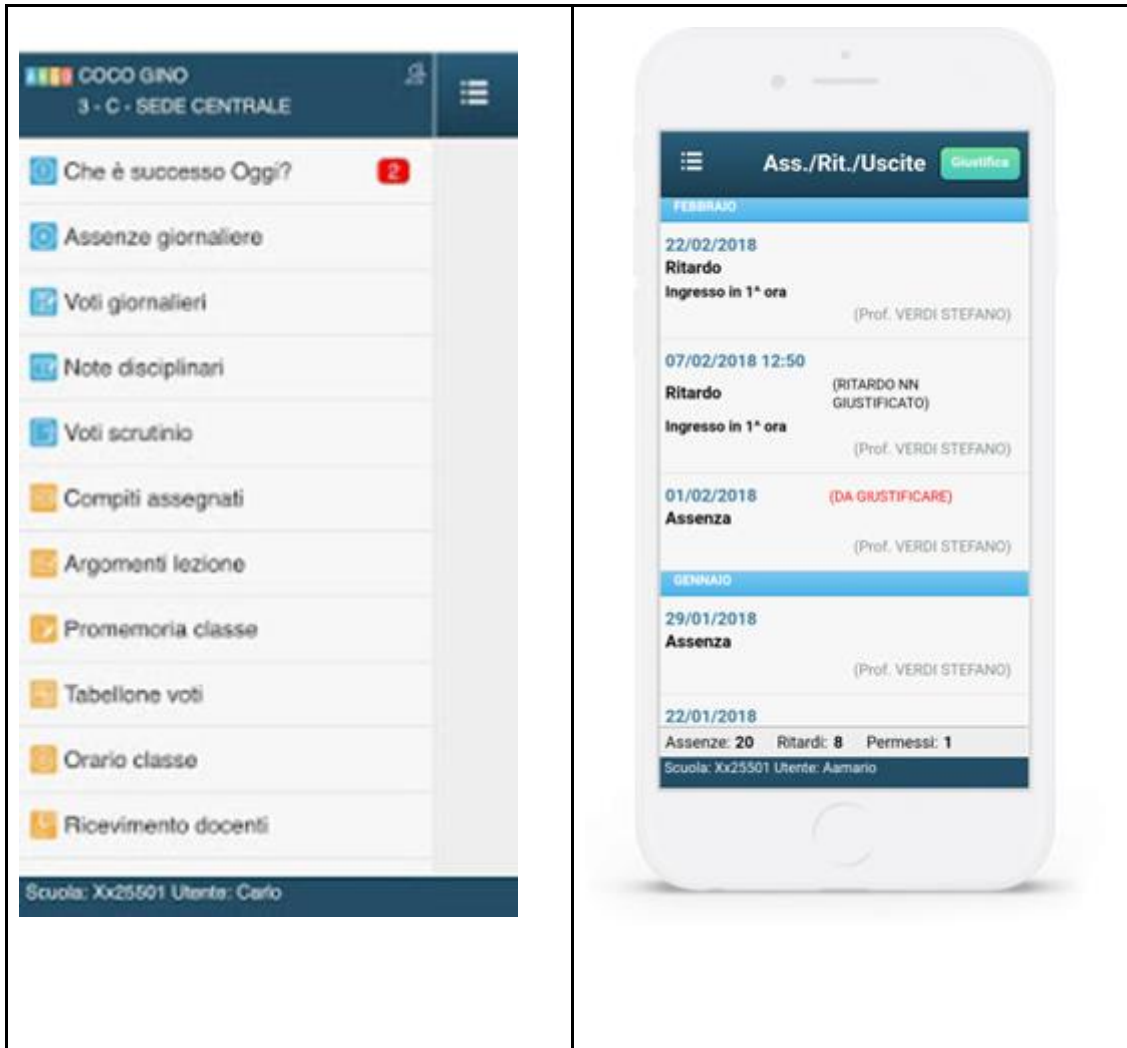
COCO GINO
3 - C - SEDE CENTRALE

Che è successo Oggi? 2
Assenze giornaliere
Voti giornalieri
Note disciplinari
Voti scrutinio
Compiti assegnati
Argomenti lezione
Promemoria classe
Tabellone voti
Orario classe
Ricevimento docenti

Scuola: Xx25501 Utente: Carlo

Ass./Rit./Uscite Giustifica

FEBBRAIO

22/02/2018
Ritardo
Ingresso in 1^ ora
(Prof. VERDI STEFANO)

07/02/2018 12:50
Ritardo (RITARDO NN GIUSTIFICATO)
Ingresso in 1^ ora
(Prof. VERDI STEFANO)

01/02/2018 (DA GIUSTIFICARE)
Assenza
(Prof. VERDI STEFANO)

GENNAIO

29/01/2018
Assenza
(Prof. VERDI STEFANO)

22/01/2018

Assenze: 20 Ritardi: 8 Permessi: 1
Scuola: Xx25501 Utente: Aamario